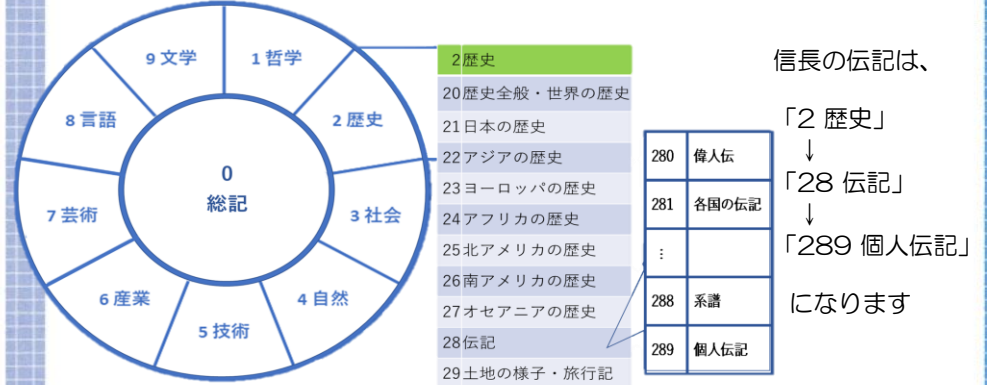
9 文学

1 哲学

8 言語

2 歴史

0
総記

7 芸術

3 社会

6 産業

4 自然

5 技術

| 2歴史 |
|---|
| 20歴史全般・世界の歴史 |
| 21日本の歴史 |
| 22アジアの歴史 |
| 23ヨーロッパの歴史 |
| 24アフリカの歴史 |
| 25北アメリカの歴史 |
| 26南アメリカの歴史 |
| 27オセアニアの歴史 |
| 28伝記 |
| 29土地の様子・旅行記 |

| 280 | 偉人伝 |
|---|---|
| 281 | 各国の伝記 |
| ⋮ | |
| 288 | 系譜 |
| 289 | 個人伝記 |

信長の伝記は、

「2 歴史」
↓
「28 伝記」
↓
「289 個人伝記」

になります